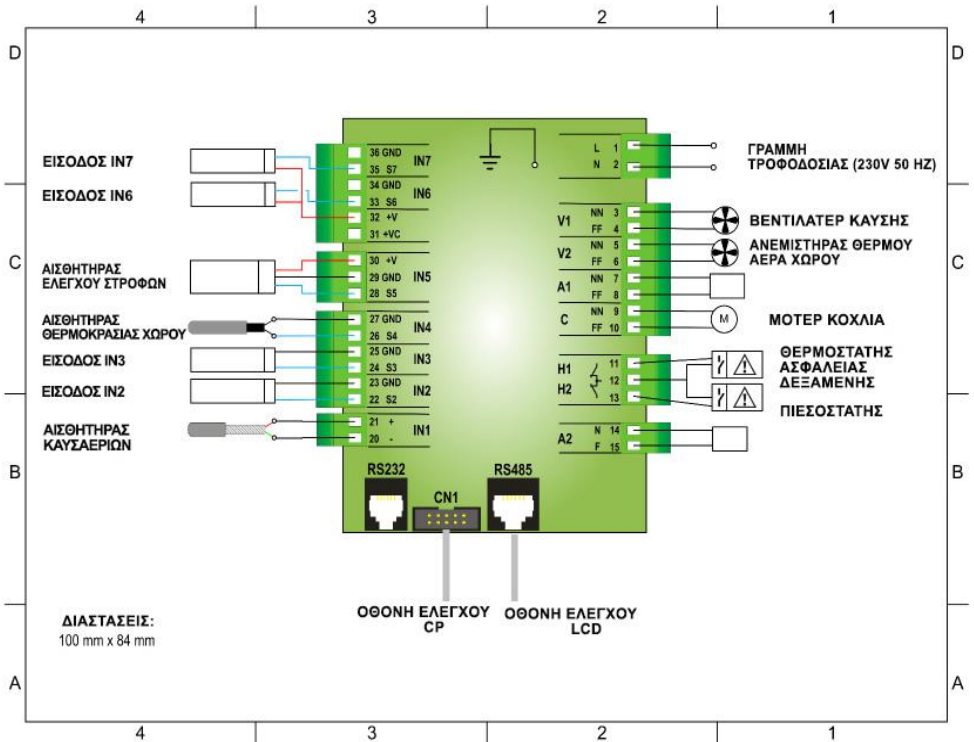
4 3 2 1

D D

ΕΙΣΟΔΟΣ IN7

ΕΙΣΟΔΟΣ IN6

36 GND
35 S7
IN7
34 GND
33 S6
IN6
32 +V
31 +VC

L 1
N 2

ΓΡΑΜΜΗ ΤΡΟΦΟΔΟΣΙΑΣ (230V 50 HZ)

V1 NN 3
FF 4
ΒΕΝΤΙΛΑΤΕΡ ΚΑΥΣΗΣ

V2 NN 5
FF 6
ΑΝΕΜΙΣΤΗΡΑΣ ΘΕΡΜΟΥ ΑΕΡΑ ΧΩΡΟΥ

C C

ΑΙΣΘΗΤΗΡΑΣ ΕΛΕΓΧΟΥ ΣΤΡΟΦΩΝ

30 +V
29 GND
28 S5
IN5

A1 NN 7
FF 8

C NN 9
FF 10
M
ΜΟΤΕΡ ΚΟΧΛΙΑ

ΑΙΣΘΗΤΗΡΑΣ ΘΕΡΜΟΚΡΑΣΙΑΣ ΧΩΡΟΥ

27 GND
26 S4
IN4

ΕΙΣΟΔΟΣ IN3
25 GND
24 S3
IN3

ΕΙΣΟΔΟΣ IN2
23 GND
22 S2
IN2

H1 11
H2 12
13

ΘΕΡΜΟΣΤΑΤΗΣ ΑΣΦΑΛΕΙΑΣ ΔΕΞΑΜΕΝΗΣ

ΠΙΕΣΟΣΤΑΤΗΣ

ΑΙΣΘΗΤΗΡΑΣ ΚΑΥΣΑΕΡΙΩΝ
21 +
20 -
IN1

A2 N 14
F 15

B B

RS232
CN1
RS485

ΔΙΑΣΤΑΣΕΙΣ:
100 mm x 84 mm

ΟΘΟΝΗ ΕΛΕΓΧΟΥ CP

ΟΘΟΝΗ ΕΛΕΓΧΟΥ LCD

A A

4 3 2 1